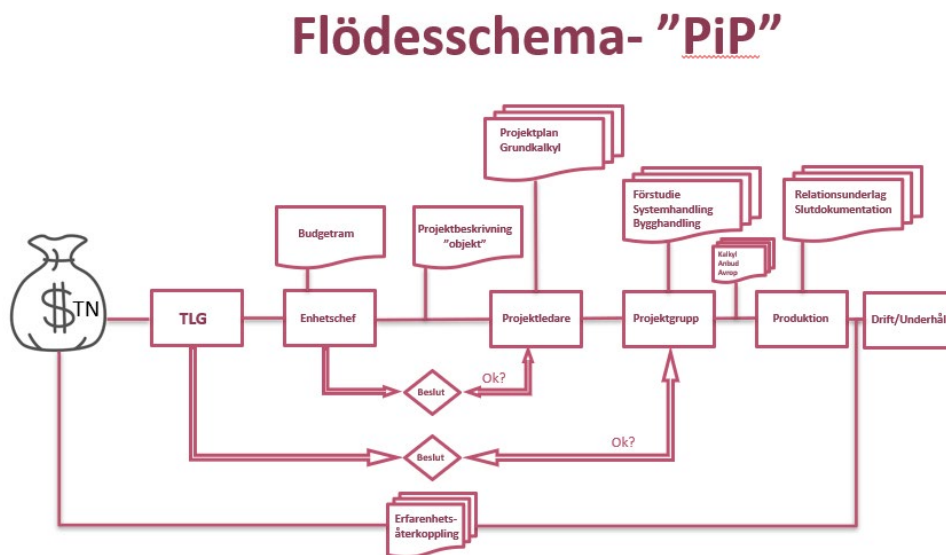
Flödesschema- ”PiP”

Projektplan
Grundkalkyl

Förstudie
Systemhandling
Bygghandling

Relationsunderlag
Slutdokumentation

Budgetram

Projektbeskrivning
”objekt”

Kalkyl
Anbud
Avrop

$TN

TLG

Enhetschef

Projektledare

Projektgrupp

Produktion

Drift/Underhål

Beslut

Ok?

Beslut

Ok?

Erfarenhets-
återkoppling